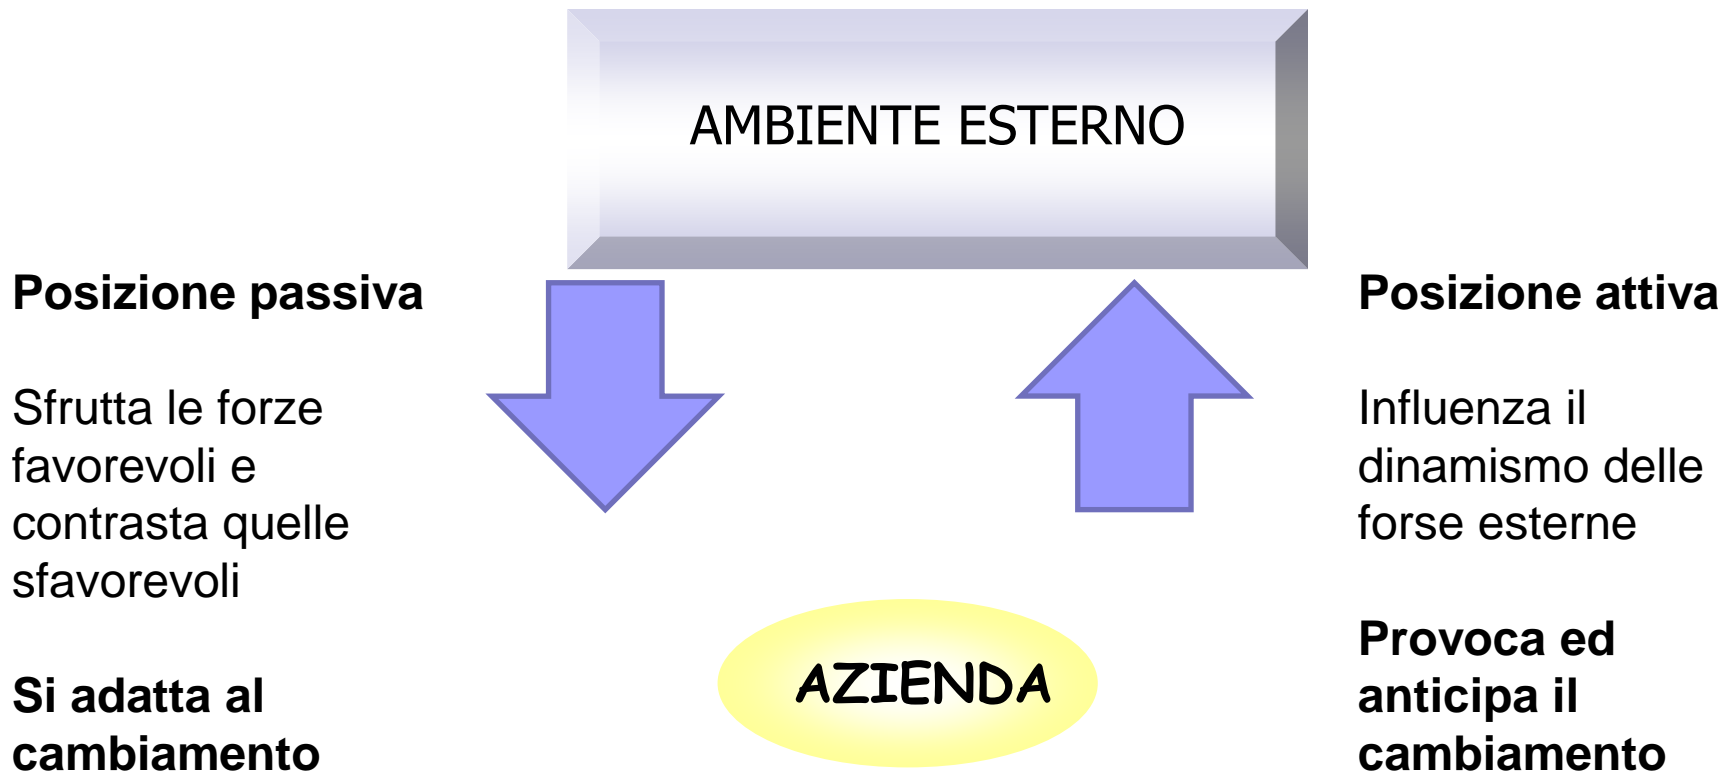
AMBIENTE ESTERNO

Posizione passiva

Sfrutta le forze favorevoli e contrasta quelle sfavorevoli

Si adatta al cambiamento

AZIENDA

Posizione attiva

Influenza il dinamismo delle forse esterne

Provoca ed anticipa il cambiamento